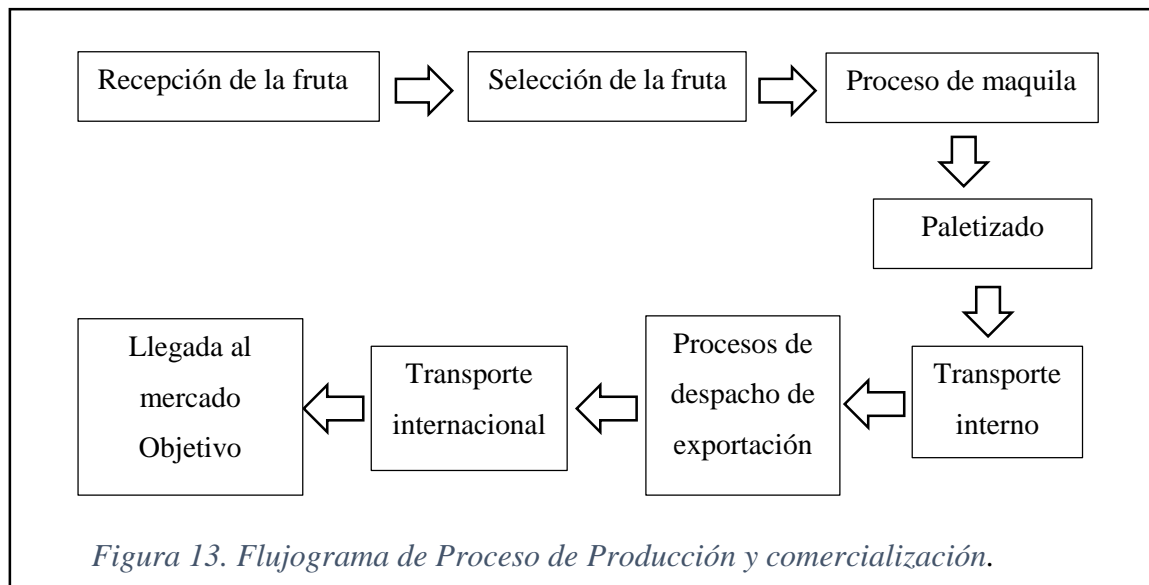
Recepción de la fruta

Selección de la fruta

Proceso de maquila

Paletizado

Transporte interno

Procesos de despacho de exportación

Transporte internacional

Llegada al mercado Objetivo

Figura 13. Flujograma de Proceso de Producción y comercialización.